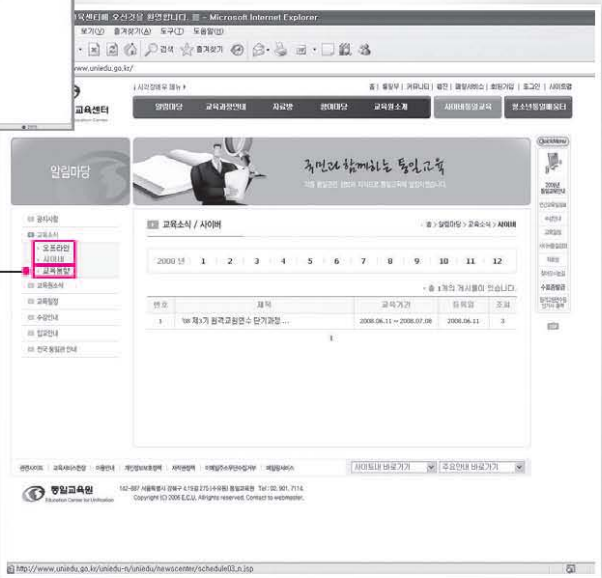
육센터에 오신것을 환영합니다. - Microsoft Internet Explorer
보기(V) 즐겨찾기(A) 도구(T) 도움말(H)
검색 즐겨찾기
www.uniedu.go.kr/

교육센터

| 시각장애우 메뉴 |
홈 | 통일부 | 커뮤니티 | 웹진 | 웹메일서비스 | 회원가입 | 로그인 | 사이트맵

알림마당 교육과정안내 자료방 참여마당 교육원소개 사이버통일교육 청소년통일체험센터

알림마당

국민과 함께하는 통일교육

공지사항
교육소식
· 오프라인
· 사이버
· 교육동향
교육일정
수강안내
찾아오는 길
전국 통일관 안내

교육소식 / 사이버

홈 > 알림마당 > 교육소식 > 사이버

2000년 1 2 3 4 5 6 7 8 9 10 11 12

총 1개의 게시물이 있습니다.

| 번호 | 제목 | 교육기간 | 등록일 | 조회 |
|---|---|---|---|---|
| 1 | 제3기 원격교원연수 단기과정... | 2006.06.11 ~ 2006.07.08 | 2006.06.11 | 3 |

1

Quick Menu

수료증발급

통일교육원 Education Center for Unification

사이트내 바로가기 주요안내 바로가기

Copyright (C) 2006 E.C.U. All rights reserved. Contact to webmaster.

http://www.uniedu.go.kr/uniedu-n/uniedu/newscenter/schedule03_n.jsp